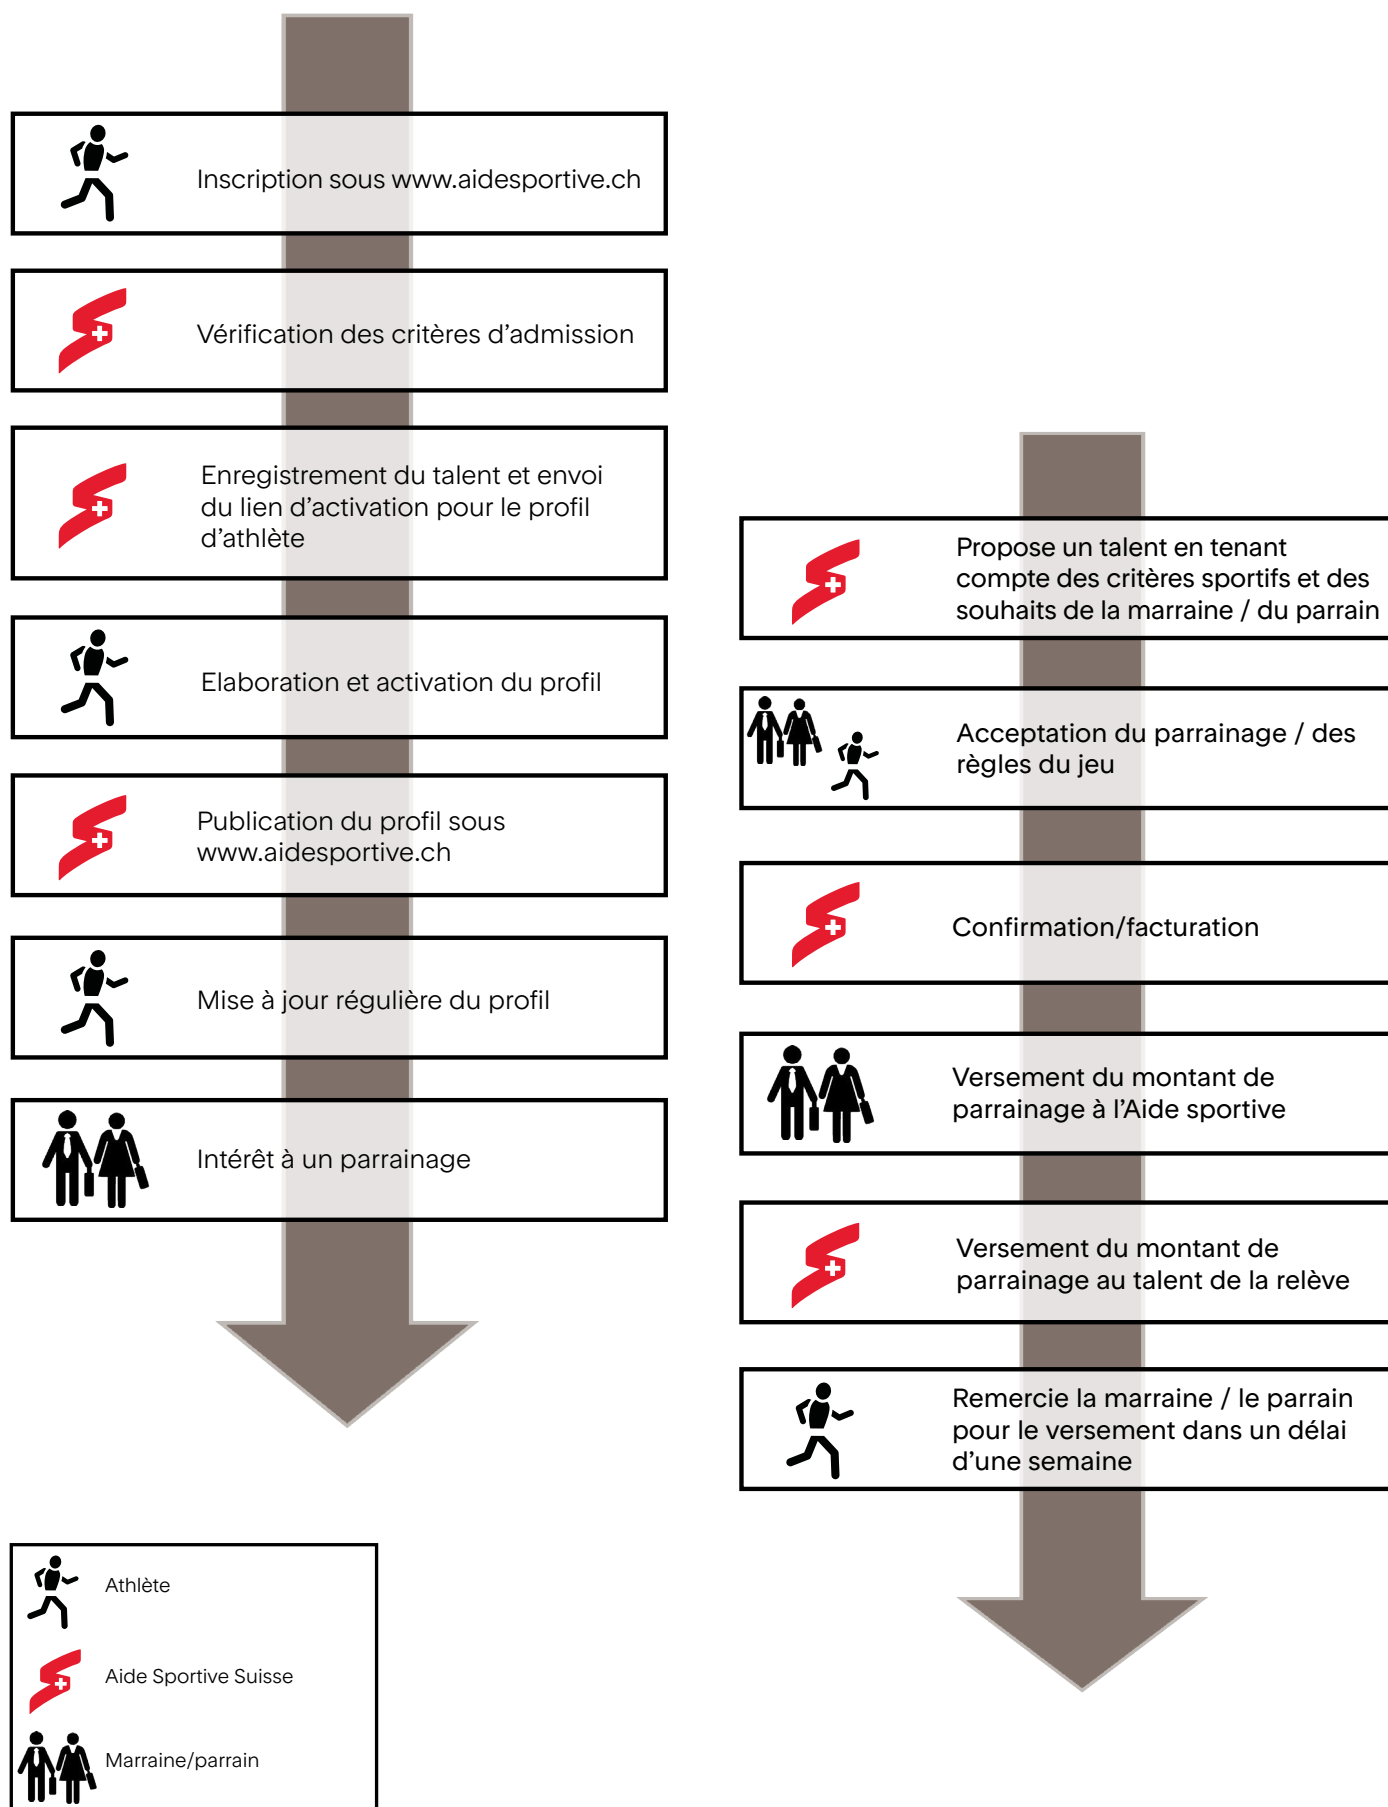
Inscription sous www.aidesportive.ch

Vérification des critères d’admission

Enregistrement du talent et envoi du lien d’activation pour le profil d’athlète

Elaboration et activation du profil

Publication du profil sous www.aidesportive.ch

Mise à jour régulière du profil

Intérêt à un parrainage

Propose un talent en tenant compte des critères sportifs et des souhaits de la marraine / du parrain

Acceptation du parrainage / des règles du jeu

Confirmation/facturation

Versement du montant de parrainage à l’Aide sportive

Versement du montant de parrainage au talent de la relève

Remercie la marraine / le parrain pour le versement dans un délai d’une semaine

Athlète

Aide Sportive Suisse

Marraine/parrain